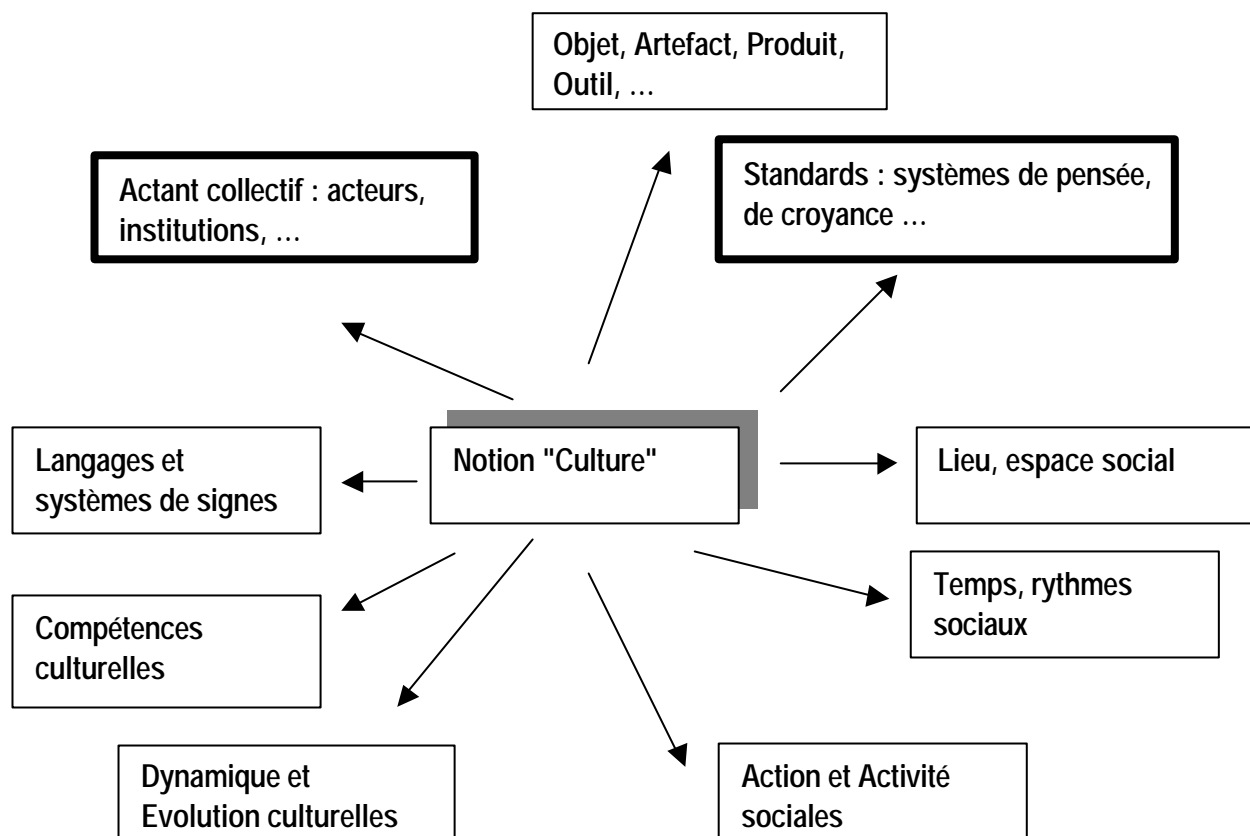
Objet, Artefact, Produit, Outil, …

Actant collectif : acteurs, institutions, …

Standards : systèmes de pensée, de croyance …

Langages et systèmes de signes

Notion "Culture"

Lieu, espace social

Temps, rythmes sociaux

Compétences culturelles

Dynamique et Evolution culturelles

Action et Activité sociales